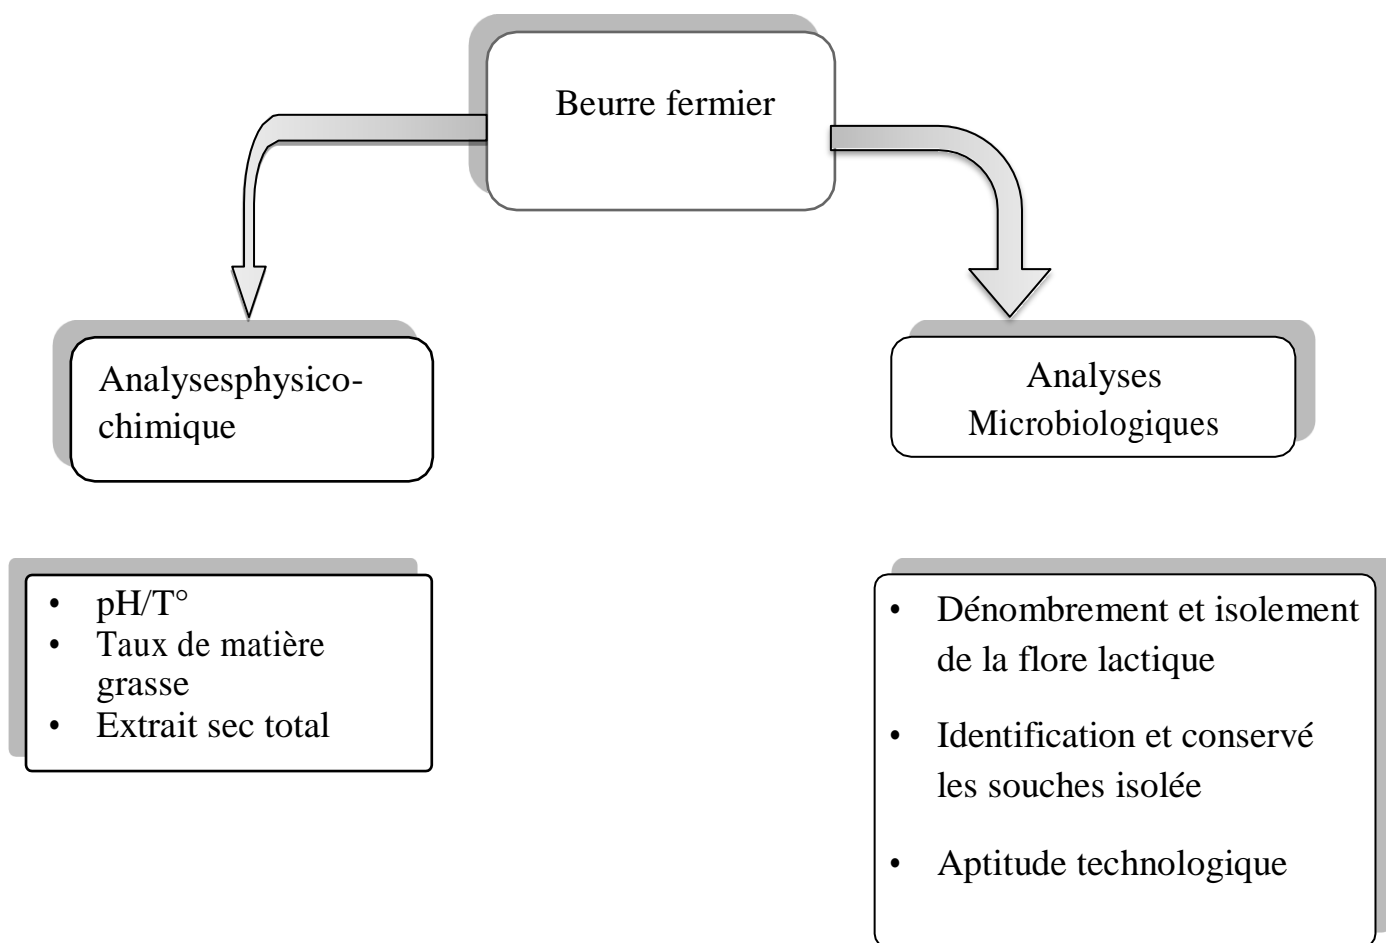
Beurre fermier

Analysesphysico-chimique

Analyses Microbiologiques

- pH/T°
- Taux de matière grasse
- Extrait sec total

- Dénombrement et isolement de la flore lactique
- Identification et conservé les souches isolée
- Aptitude technologique